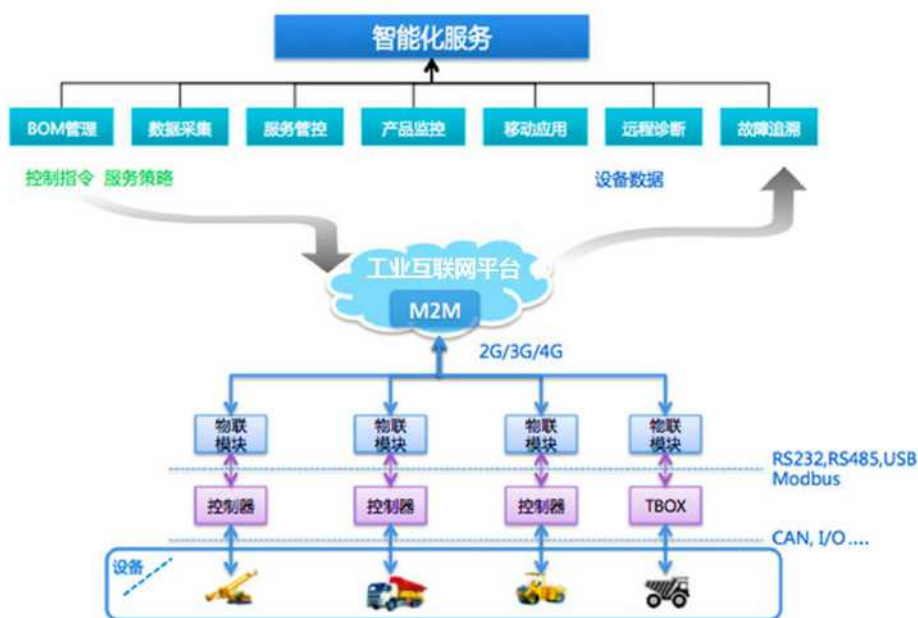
智能化服务

BOM管理
数据采集
服务管控
产品监控
移动应用
远程诊断
故障追溯

控制指令 服务策略

设备数据

工业互联网平台
M2M

2G/3G/4G

物联模块
物联模块
物联模块
物联模块

RS232,RS485,USB
Modbus

控制器
控制器
控制器
TBOX

CAN, I/O ....

设备